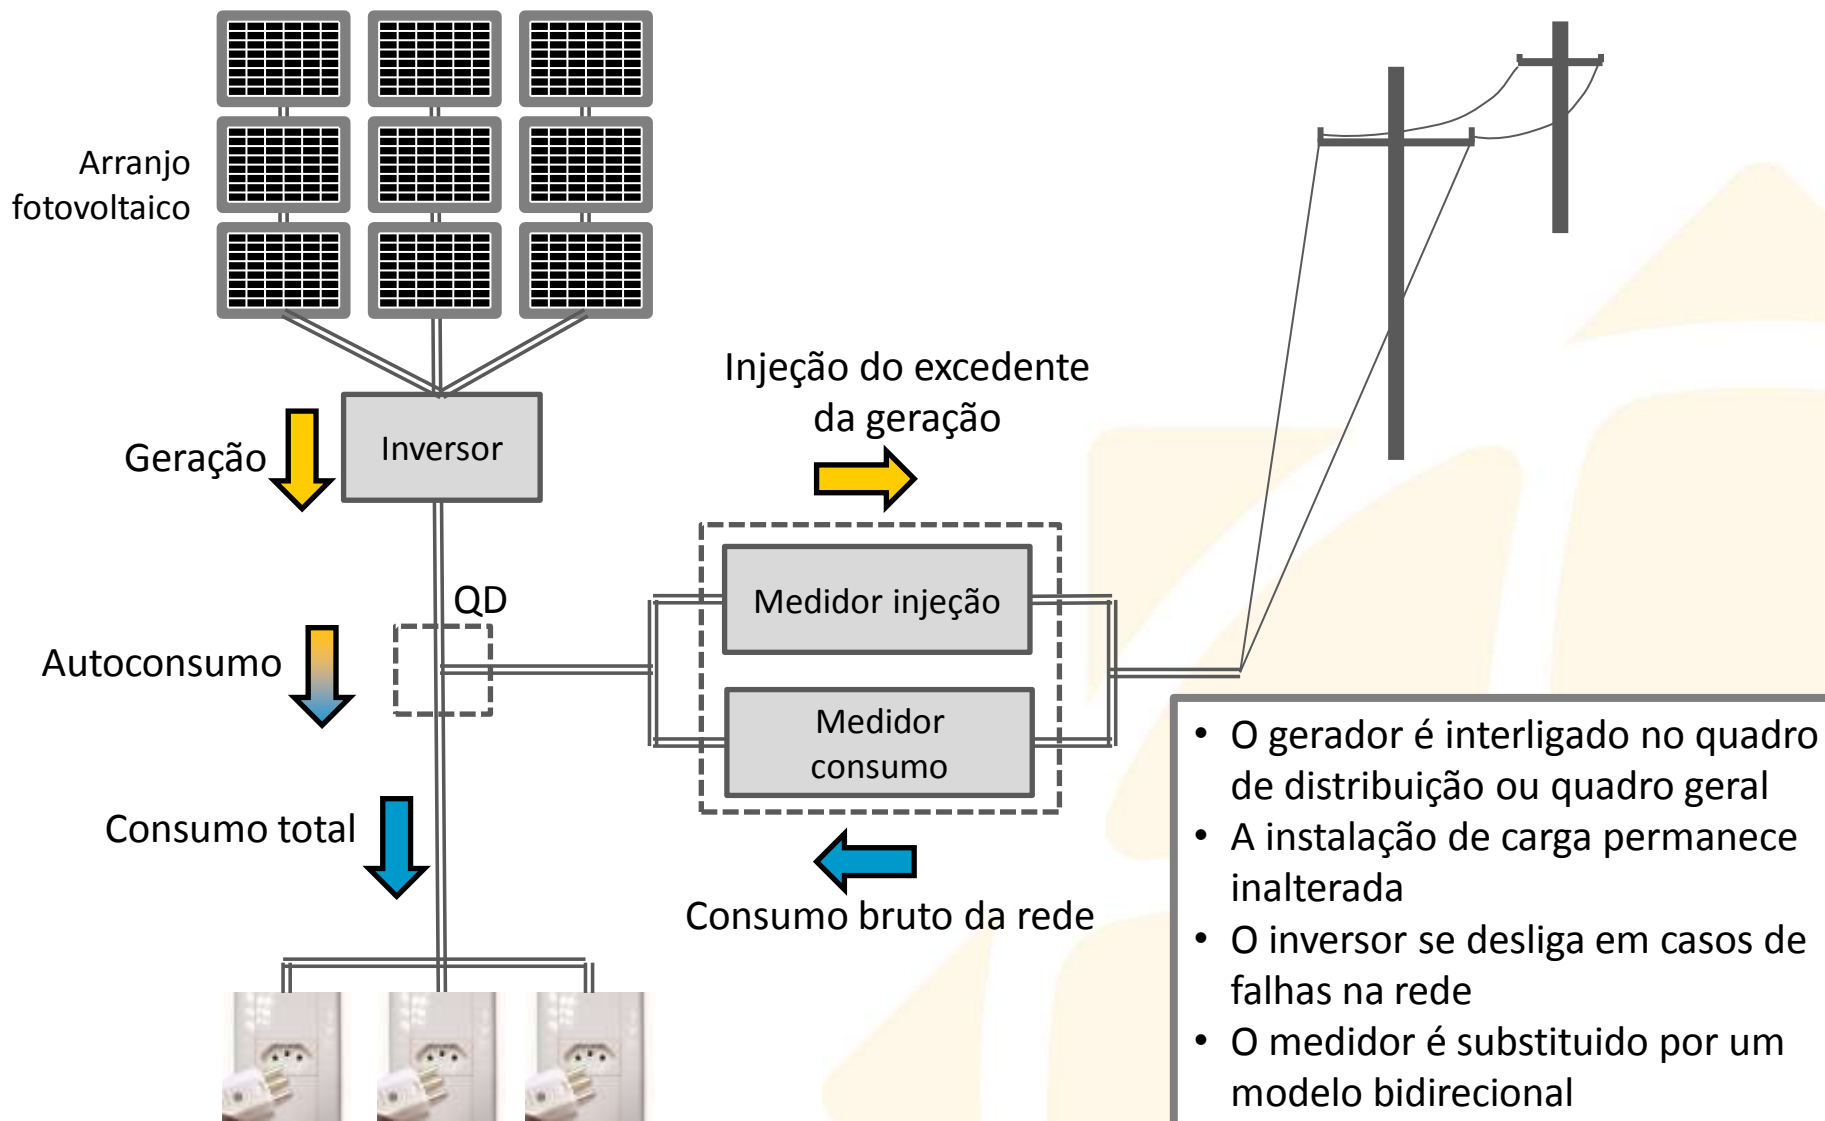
Arranjo fotovoltaico

Geração

Inversor

Injeção do excedente da geração

QD

Autoconsumo

Medidor injeção

Medidor consumo

Consumo total

Consumo bruto da rede

- O gerador é interligado no quadro de distribuição ou quadro geral
- A instalação de carga permanece inalterada
- O inversor se desliga em casos de falhas na rede
- O medidor é substituido por um modelo bidirecional